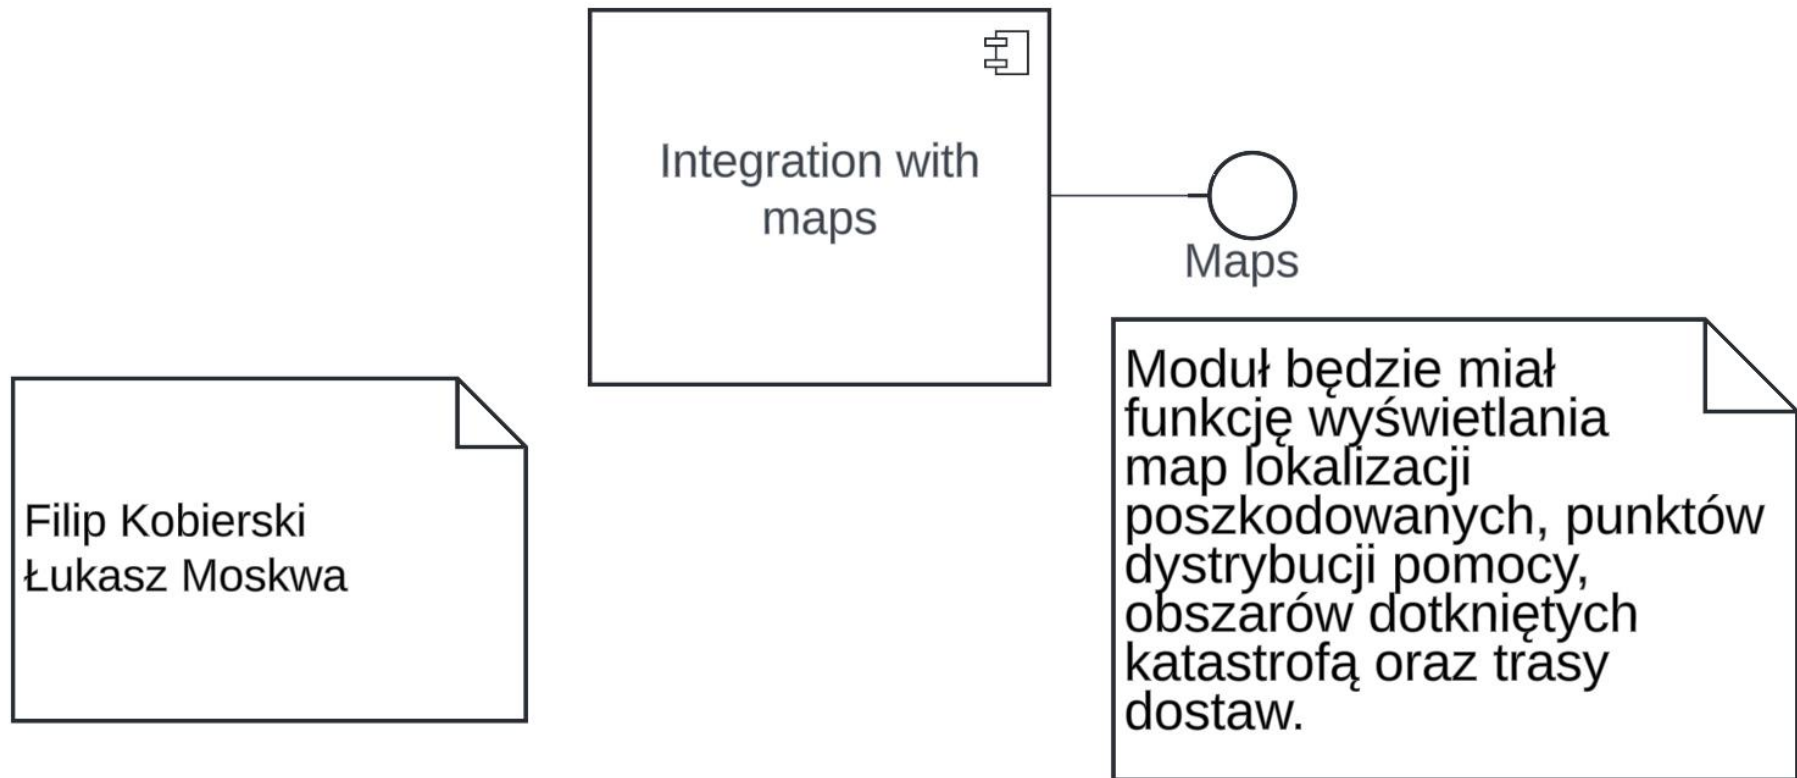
Integration with maps

Maps

Filip Kobierski
Łukasz Moskwa

Moduł będzie miał funkcję wyświetlania map lokalizacji poszkodowanych, punktów dystrybucji pomocy, obszarów dotkniętych katastrofą oraz trasy dostaw.